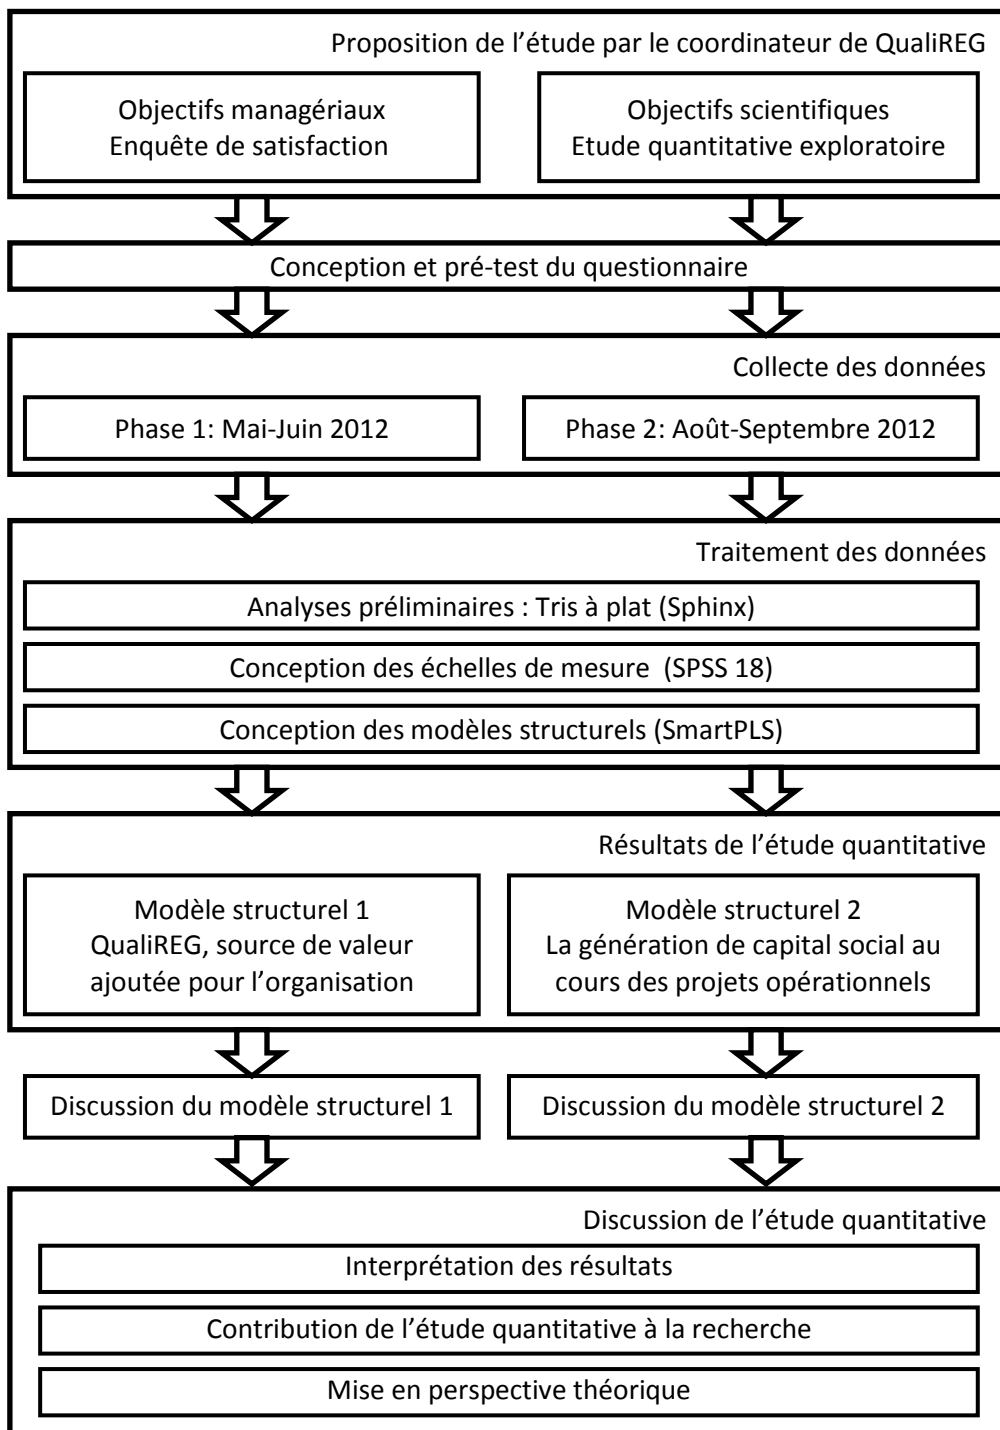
Proposition de l’étude par le coordinateur de QualiREG

Objectifs managériaux
Enquête de satisfaction

Objectifs scientifiques
Etude quantitative exploratoire

Conception et pré-test du questionnaire

Collecte des données

Phase 1: Mai-Juin 2012

Phase 2: Août-Septembre 2012

Traitement des données

Analyses préliminaires : Tris à plat (Sphinx)

Conception des échelles de mesure (SPSS 18)

Conception des modèles structurels (SmartPLS)

Résultats de l’étude quantitative

Modèle structurel 1
QualiREG, source de valeur ajoutée pour l’organisation

Modèle structurel 2
La génération de capital social au cours des projets opérationnels

Discussion du modèle structurel 1

Discussion du modèle structurel 2

Discussion de l’étude quantitative

Interprétation des résultats

Contribution de l’étude quantitative à la recherche

Mise en perspective théorique